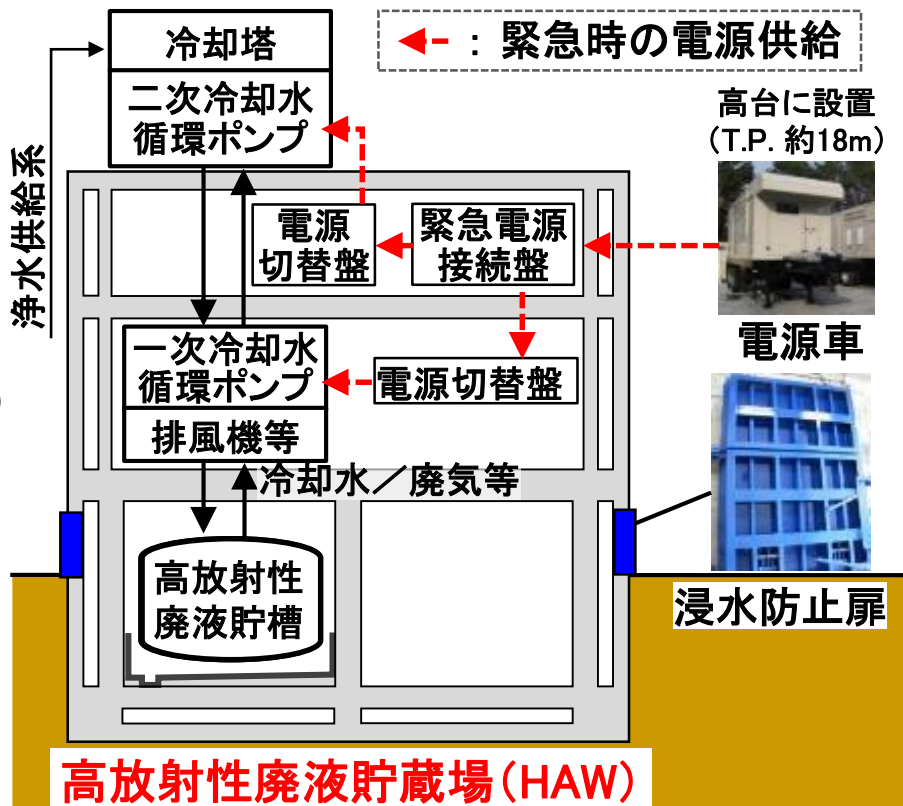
：緊急時の電源供給

冷却塔

二次冷却水循環ポンプ

浄水供給系

高台に設置（T.P. 約18m）

電源切替盤

緊急電源接続盤

電源車

一次冷却水循環ポンプ

電源切替盤

排風機等

冷却水／廃気等

高放射性廃液貯槽

浸水防止扉

高放射性廃液貯蔵場（HAW）